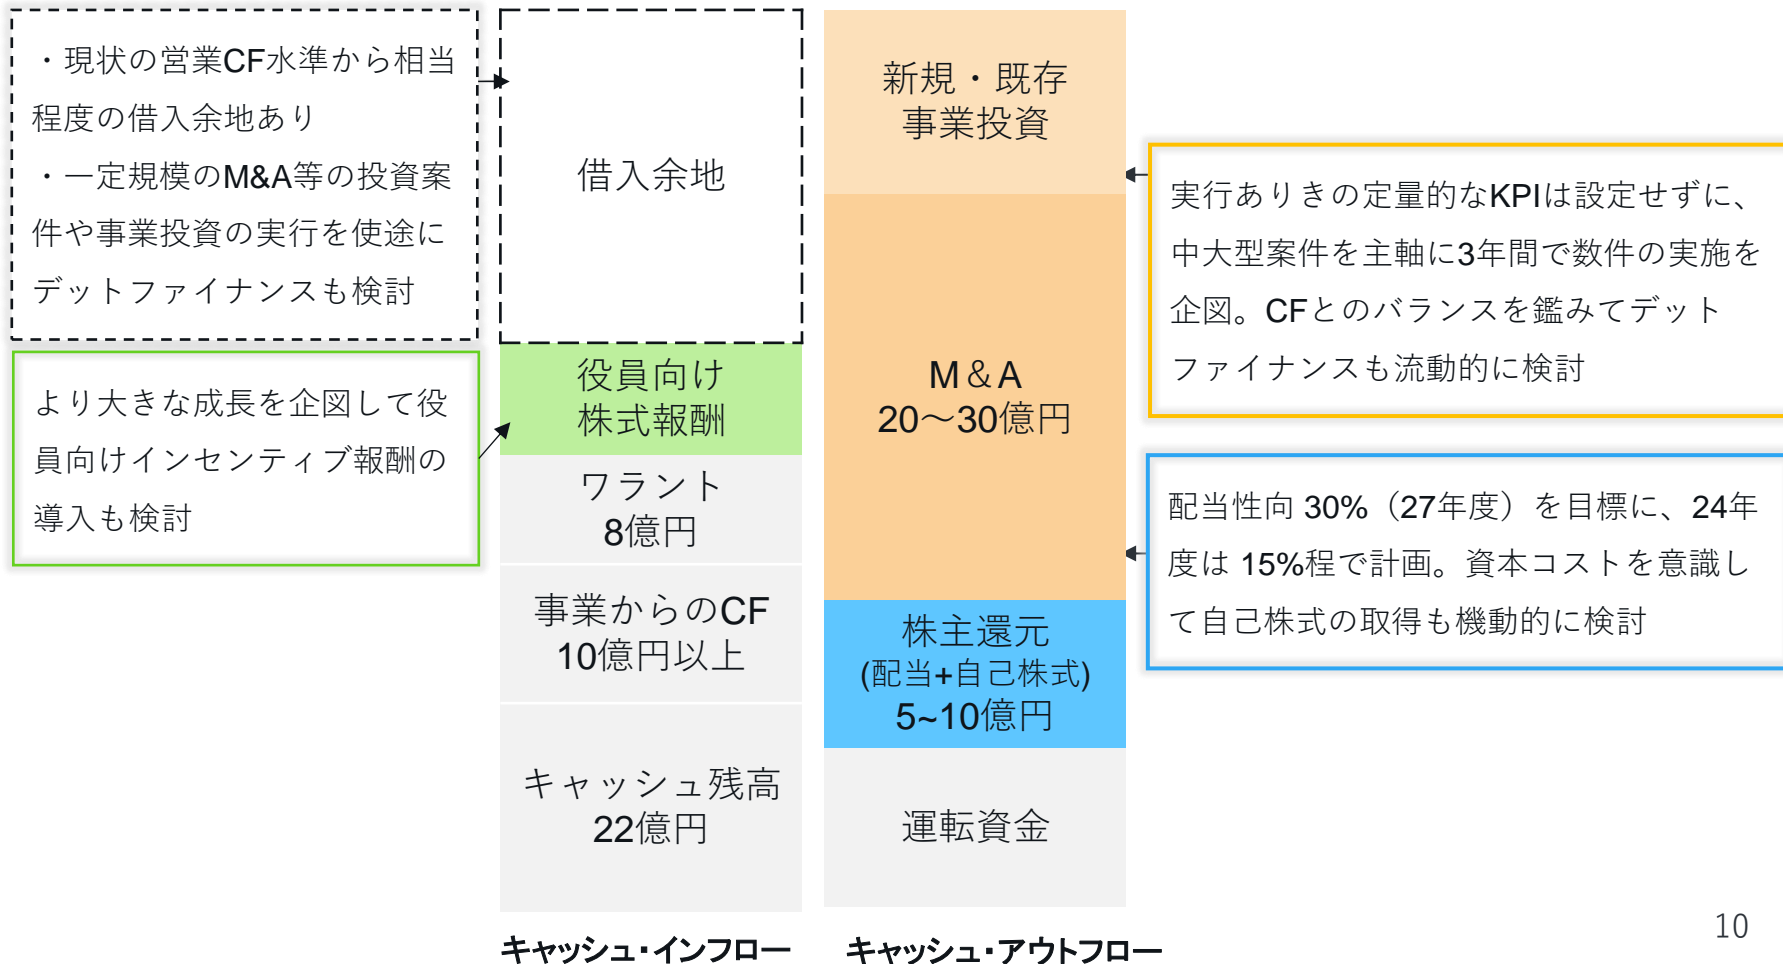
・現状の営業CF水準から相当程度の借入余地あり
・一定規模のM&A等の投資案件や事業投資の実行を使途にデットファイナンスも検討

より大きな成長を企図して役員向けインセンティブ報酬の導入も検討

借入余地

役員向け
株式報酬

ワラント
8億円

事業からのCF
10億円以上

キャッシュ残高
22億円

キャッシュ・インフロー

新規・既存
事業投資

M&A
20～30億円

株主還元
(配当+自己株式)
5~10億円

運転資金

キャッシュ・アウトフロー

実行ありきの定量的なKPIは設定せずに、中大型案件を主軸に3年間で数件の実施を企図。CFとのバランスを鑑みてデットファイナンスも流動的に検討

配当性向 30%（27年度）を目標に、24年度は 15%程で計画。資本コストを意識して自己株式の取得も機動的に検討

10